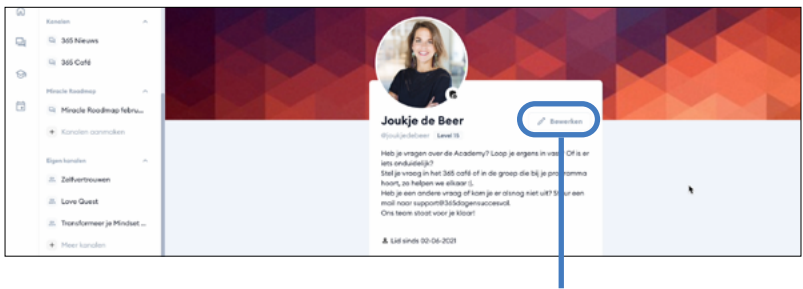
Kanalen

365 Nieuws

365 Café

Miracle Roadmap

Miracle Roadmap febru...

Kanalen aanmaken

Eigen kanalen

Zelfvertrouwen

Love Quest

Transformeer je Mindset ...

Meer kanalen

Joukje de Beer

@joukjedebeer Level 15

Bewerken

Heb je vragen over de Academy? Loop je ergens in vast? Of is er iets onduidelijk?
Stel je vraag in het 365 café of in de groep die bij je programma hoort, zo helpen we elkaar (:
Heb je een andere vraag of kom je er alsnog niet uit? Stuur een mail naar support@365dagensuccesvol.
Ons team staat voor je klaar!

Lid sinds 02-06-2021